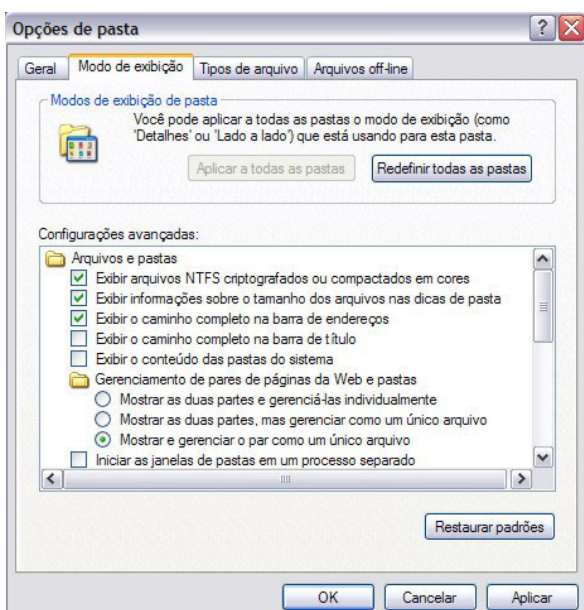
Opções de pasta

Geral | Modo de exibição | Tipos de arquivo | Arquivos off-line

Modos de exibição de pasta

Você pode aplicar a todas as pastas o modo de exibição (como 'Detalhes' ou 'Lado a lado') que está usando para esta pasta.

Aplicar a todas as pastas | Redefinir todas as pastas

Configurações avançadas:

Arquivos e pastas
Exibir arquivos NTFS criptografados ou compactados em cores
Exibir informações sobre o tamanho dos arquivos nas dicas de pasta
Exibir o caminho completo na barra de endereços
Exibir o caminho completo na barra de título
Exibir o conteúdo das pastas do sistema
Gerenciamento de pares de páginas da Web e pastas
Mostrar as duas partes e gerenciá-las individualmente
Mostrar as duas partes, mas gerenciar como um único arquivo
Mostrar e gerenciar o par como um único arquivo
Iniciar as janelas de pastas em um processo separado

Restaurar padrões

OK | Cancelar | Aplicar